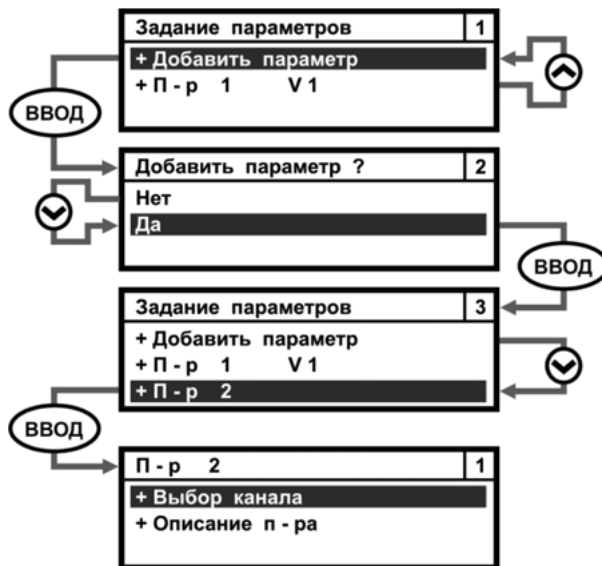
Задание параметров 1

+ Добавить параметр

+ П - р 1 V 1

ВВОД

Добавить параметр ? 2

Нет

Да

ВВОД

Задание параметров 3

+ Добавить параметр

+ П - р 1 V 1

+ П - р 2

ВВОД

П - р 2 1

+ Выбор канала

+ Описание п - ра